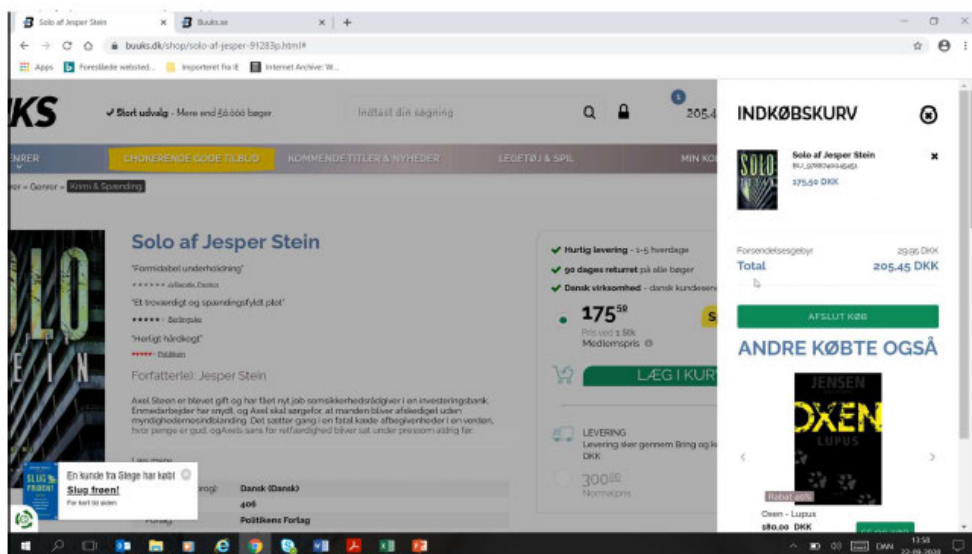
Solo af Jesper Stein ×
Buuks.se ×
+
buuks.dk/shop/solo-af-jesper-91283p.html#
Apps Foreslåede websted... Importeret fra IE Internet Archive: W...

KS
✔ Stort udvalg - Mere end 50.000 bøger
Indtast din søgning
1
205.4
GENRER
CHOKERENDE GODE TILBUD
KOMMENDE TITLER & NYHEDER
LEGETØJ & SPIL
MIN KO
Forside » Genrer » Krimi & Spænding

Solo af Jesper Stein
"Formidabel underholdning"
★★★★★★ Jyllands-Posten
"Et troværdigt og spændingsfyldt plot"
★★★★★ Berlingske
"Herligt hårdkogt"
★★★★★ Politiken
Forfatter(e): Jesper Stein
Axel Steen er blevet gift og har fået nyt job som sikkerhedsrådgiver i en investeringsbank. Enmedarbejder her myrdt, og Axel skal sørgefor, at manden bliver afskediget uden myndighedernes indblanding. Det sætter gang i en fatal kæde afbegivenheder i en verden, hvor penge er gud, og Axels sans for retfærdighed bliver sat under pressom aldrig før.
Læs mere
Sprog: Dansk (Dansk)
406
Forlag: Politikens Forlag

✔ Hurtig levering - 1-5 hverdage
✔ 90 dages returret på alle bøger
✔ Dansk virksomhed - dansk kundeserv
$175^{50}$
Pris ved 1 Stk
Medlemspris
LÆG I KURV
LEVERING
Levering sker gennem Bring og ki DKK
$300^{00}$
Normalpris

En kunde fra Slege har købt
Slug frøen!
For kort tid siden

INDKØBSKURV
Solo af Jesper Stein
BU_9788740045451
175,50 DKK
Forsendelsesgebyr 29,95 DKK
Total 205,45 DKK
AFSLUT KØB
ANDRE KØBTE OGSÅ
JENSEN
OXEN
LUPUS
Rabat 40%
Oxen - Lupus
180,00 DKK

DAN 13:58 22-09-2020